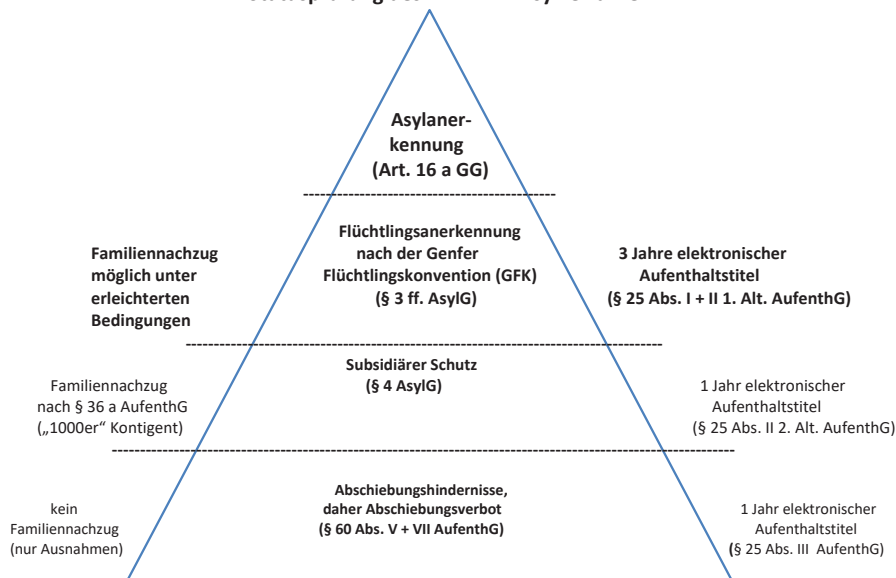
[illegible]

Asylanerkennung
(Art. 16 a GG)

Flüchtlingsanerkennung nach der Genfer Flüchtlingskonvention (GFK)
(§ 3 ff. AsylG)

Familiennachzug möglich unter erleichterten Bedingungen

3 Jahre elektronischer Aufenthaltstitel
(§ 25 Abs. I + II 1. Alt. AufenthG)

Subsidiärer Schutz
(§ 4 AsylG)

Familiennachzug nach § 36 a AufenthG („1000er" Kontigent)

1 Jahr elektronischer Aufenthaltstitel
(§ 25 Abs. II 2. Alt. AufenthG)

Abschiebungshindernisse, daher Abschiebungsverbot
(§ 60 Abs. V + VII AufenthG)

kein Familiennachzug
(nur Ausnahmen)

1 Jahr elektronischer Aufenthaltstitel
(§ 25 Abs. III AufenthG)